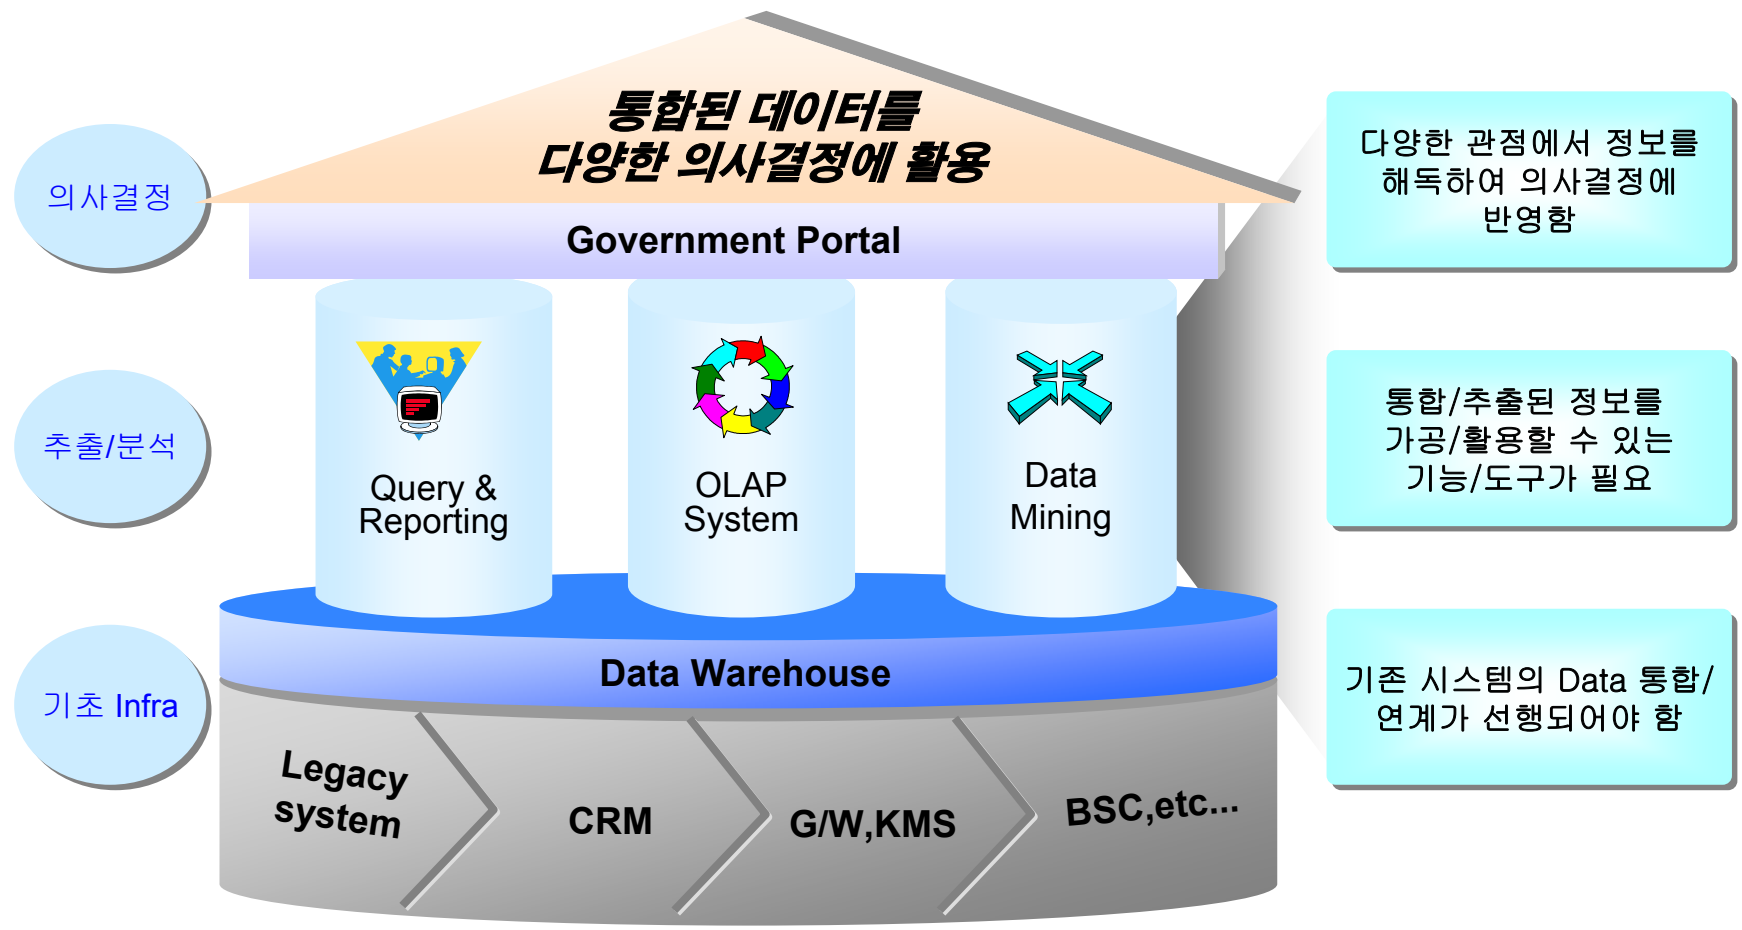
의사결정

추출/분석

기초 Infra

통합된 데이터를
다양한 의사결정에 활용

Government Portal

Query & Reporting

OLAP System

Data Mining

Data Warehouse

Legacy system

CRM

G/W,KMS

BSC,etc...

다양한 관점에서 정보를 해독하여 의사결정에 반영함

통합/추출된 정보를 가공/활용할 수 있는 기능/도구가 필요

기존 시스템의 Data 통합/연계가 선행되어야 함